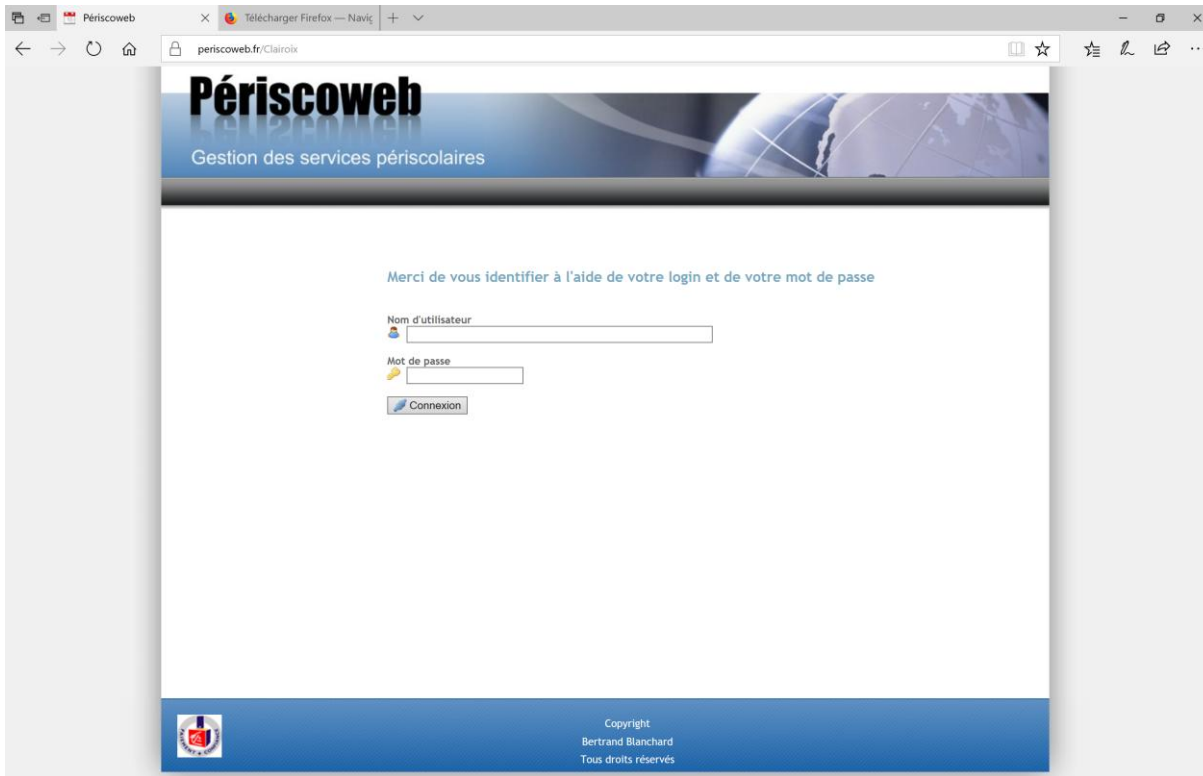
Périscoweb
Télécharger Firefox — Navig
periscoweb.fr/Clairoix

Périscoweb
Gestion des services périscolaires

Merci de vous identifier à l'aide de votre login et de votre mot de passe

Nom d'utilisateur

Mot de passe

Connexion

Copyright
Bertrand Blanchard
Tous droits réservés